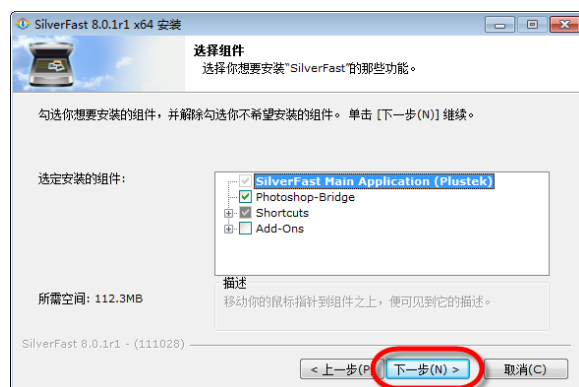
SilverFast 8.0.1r1 x64 安装

选择组件
选择你想要安装"SilverFast"的那些功能。

勾选你想要安装的组件，并解除勾选你不希望安装的组件。 单击 [下一步(N)] 继续。

选定安装的组件：

SilverFast Main Application (Plustek)
Photoshop-Bridge
Shortcuts
Add-Ons

描述
移动你的鼠标指针到组件之上，便可见到它的描述。

所需空间：112.3MB

SilverFast 8.0.1r1 - (111028)

< 上一步(P)
下一步(N) >
取消(C)